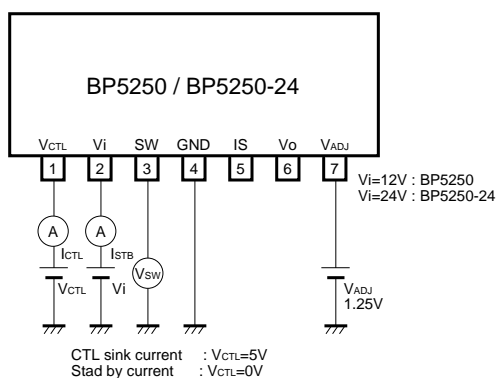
BP5250 / BP5250-24

$V_{CTL}$ Vi SW GND IS Vo $V_{ADJ}$

1 2 3 4 5 6 7

Vi=12V : BP5250
Vi=24V : BP5250-24

A A

$I_{CTL}$ $I_{STB}$

$V_{SW}$

$V_{CTL}$ Vi

$V_{ADJ}$
1.25V

CTL sink current : $V_{CTL}$=5V
Stad by current : $V_{CTL}$=0V